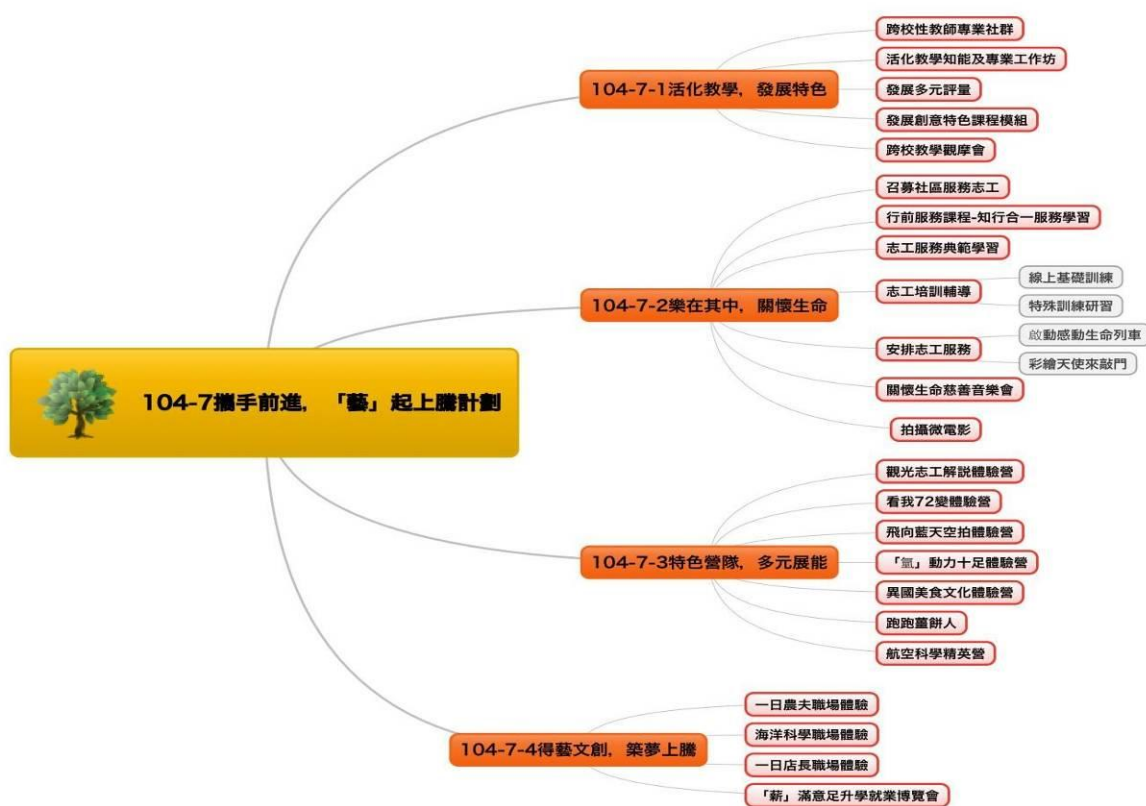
104-7攜手前進，「藝」起上騰計劃

104-7-1活化教學，發展特色

跨校性教師專業社群

活化教學知能及專業工作坊

發展多元評量

發展創意特色課程模組

跨校教學觀摩會

104-7-2樂在其中，關懷生命

召募社區服務志工

行前服務課程-知行合一服務學習

志工服務典範學習

志工培訓輔導

線上基礎訓練

特殊訓練研習

安排志工服務

啟動感動生命列車

彩繪天使來敲門

關懷生命慈善音樂會

拍攝微電影

104-7-3特色營隊，多元展能

觀光志工解說體驗營

看我72變體驗營

飛向藍天空拍體驗營

「氫」動力十足體驗營

異國美食文化體驗營

跑跑薑餅人

航空科學精英營

104-7-4得藝文創，築夢上騰

一日農夫職場體驗

海洋科學職場體驗

一日店長職場體驗

「薪」滿意足升學就業博覽會